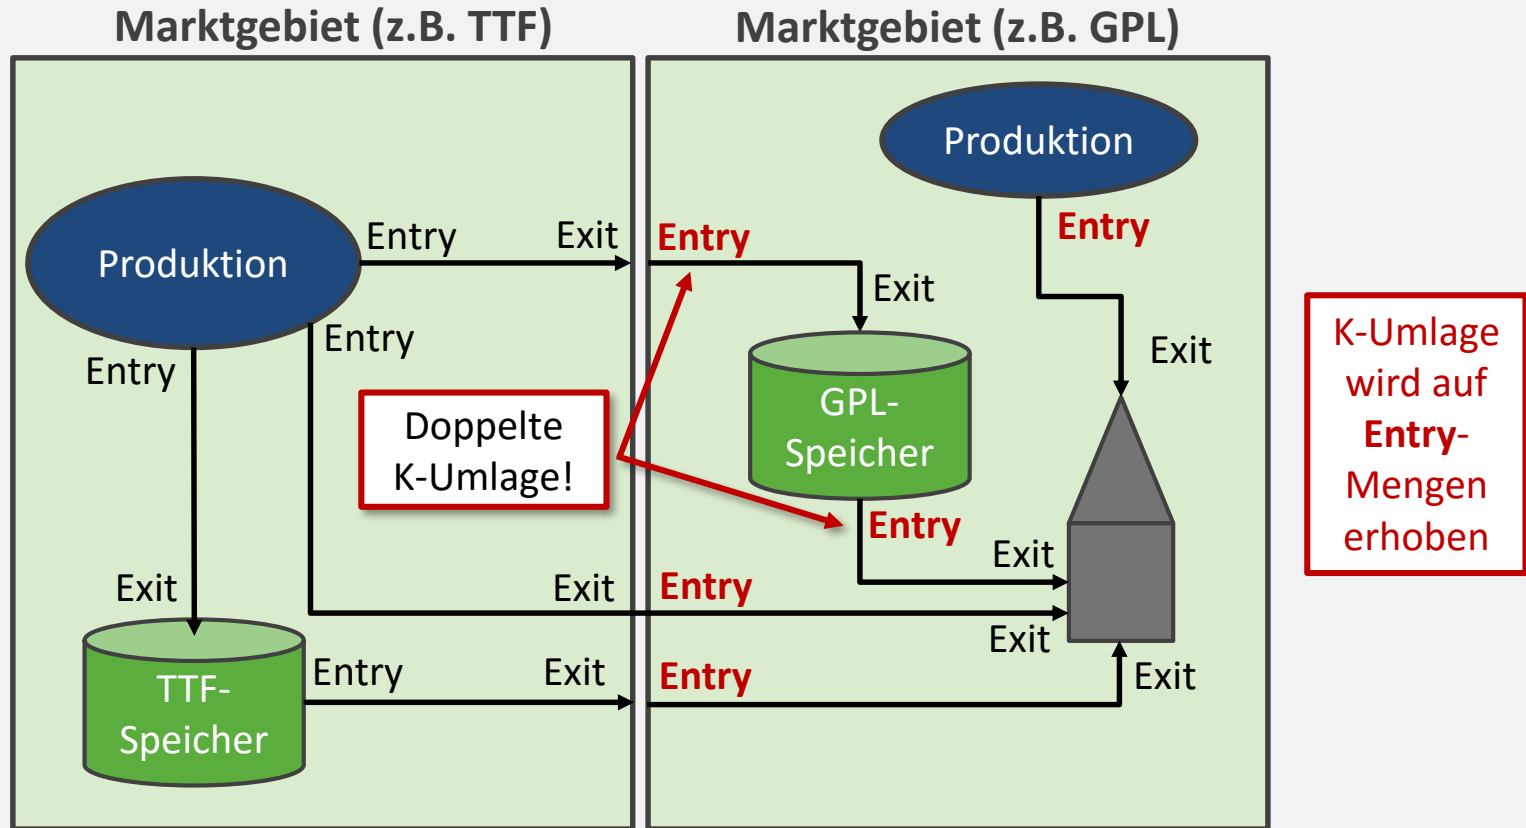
Marktgebiet (z.B. TTF)

Marktgebiet (z.B. GPL)

Produktion

Entry

Exit

Entry

Entry

Exit

Doppelte K-Umlage!

Exit

TTF-Speicher

Entry

Exit

Exit

Produktion

Entry

Exit

Exit

GPL-Speicher

Entry

Exit

Entry

Exit

Entry

Exit

K-Umlage wird auf Entry-Mengen erhoben